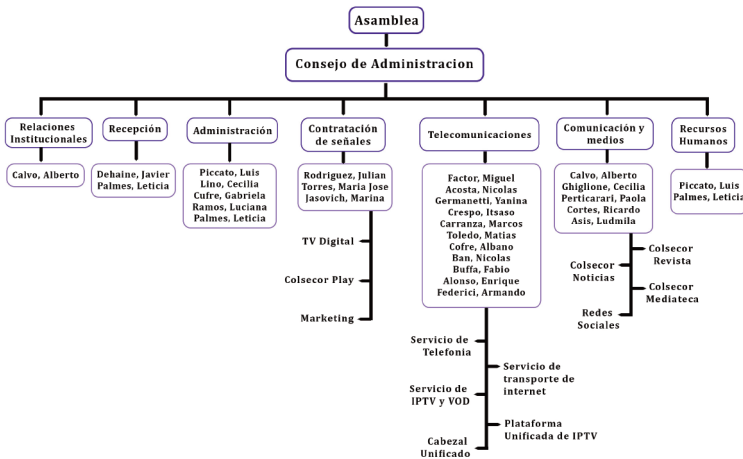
Asamblea

Consejo de Administracion

Relaciones Institucionales

Calvo, Alberto

Recepción

Dehaine, Javier
Palmes, Leticia

Administración

Piccato, Luis
Lino, Cecilia
Cufre, Gabriela
Ramos, Luciana
Palmes, Leticia

Contratación de señales

Rodriguez, Julian
Torres, Maria Jose
Jasovich, Marina

TV Digital

Colsecor Play

Marketing

Telecomunicaciones

Factor, Miguel
Acosta, Nicolas
Germanetti, Yanina
Crespo, Itsaso
Carranza, Marcos
Toledo, Matias
Cofre, Albano
Ban, Nicolas
Buffa, Fabio
Alonso, Enrique
Federici, Armando

Servicio de Telefonia

Servicio de transporte de internet

Servicio de IPTV y VOD

Plataforma Unificada de IPTV

Cabezal Unificado

Comunicación y medios

Calvo, Alberto
Ghiglione, Cecilia
Perticarari, Paola
Cortes, Ricardo
Asis, Ludmila

Colsecor Revista

Colsecor Noticias

Colsecor Mediateca

Redes Sociales

Recursos Humanos

Piccato, Luis
Palmes, Leticia